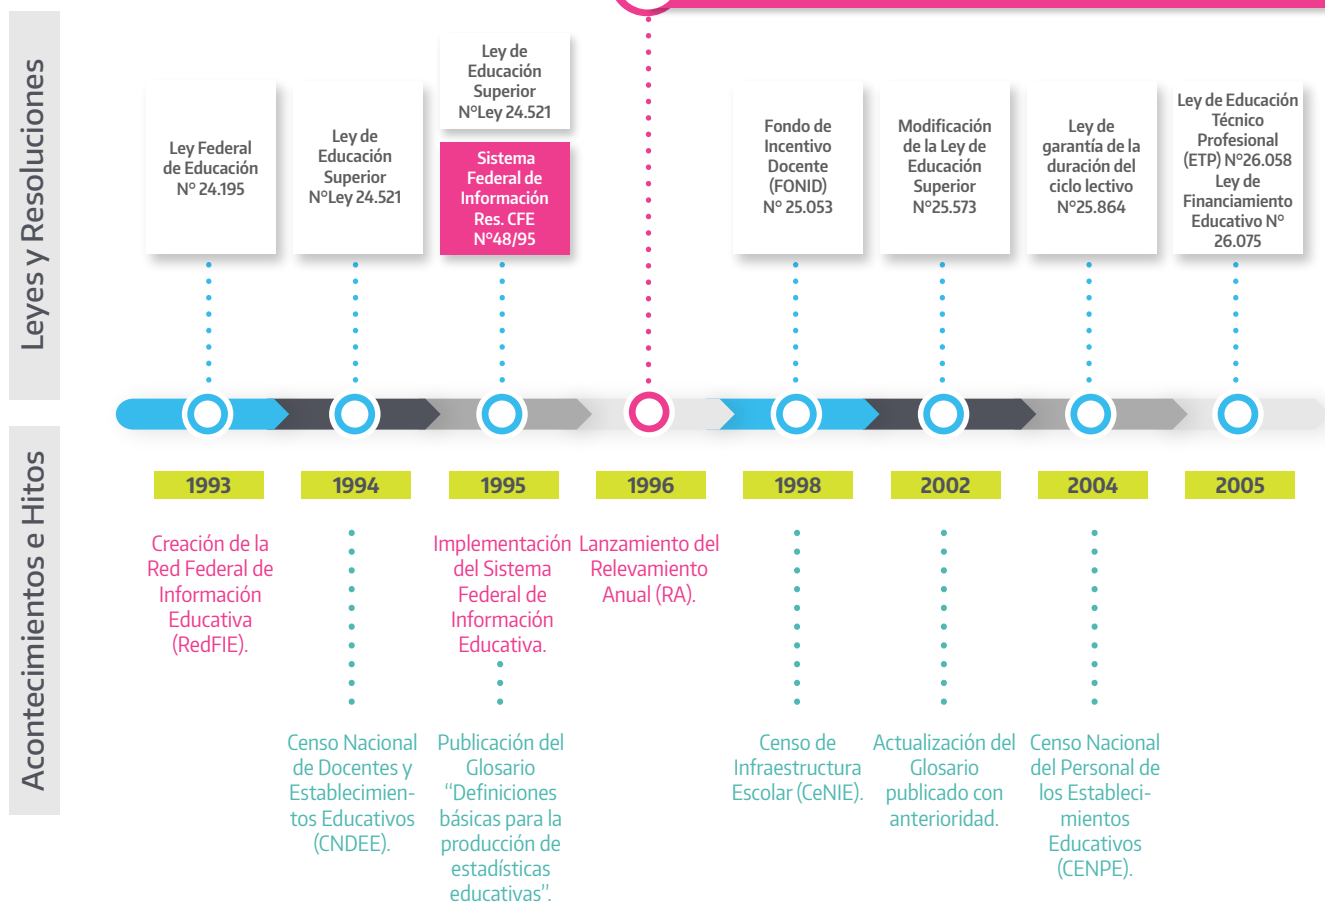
Leyes y Resoluciones

Ley Federal de Educación N° 24.195

Ley de Educación Superior N°Ley 24.521

Ley de Educación Superior N°Ley 24.521

Sistema Federal de Información Res. CFE N°48/95

Fondo de Incentivo Docente (FONID) N° 25.053

Modificación de la Ley de Educación Superior N°25.573

Ley de garantía de la duración del ciclo lectivo N°25.864

Ley de Educación Técnico Profesional (ETP) N°26.058 Ley de Financiamiento Educativo N° 26.075

1993

1994

1995

1996

1998

2002

2004

2005

Acontecimientos e Hitos

Creación de la Red Federal de Información Educativa (RedFIE).

Censo Nacional de Docentes y Establecimientos Educativos (CNDEE).

Implementación del Sistema Federal de Información Educativa.

Publicación del Glosario "Definiciones básicas para la producción de estadísticas educativas".

Lanzamiento del Relevamiento Anual (RA).

Censo de Infraestructura Escolar (CeNIE).

Actualización del Glosario publicado con anterioridad.

Censo Nacional del Personal de los Establecimientos Educativos (CENPE).